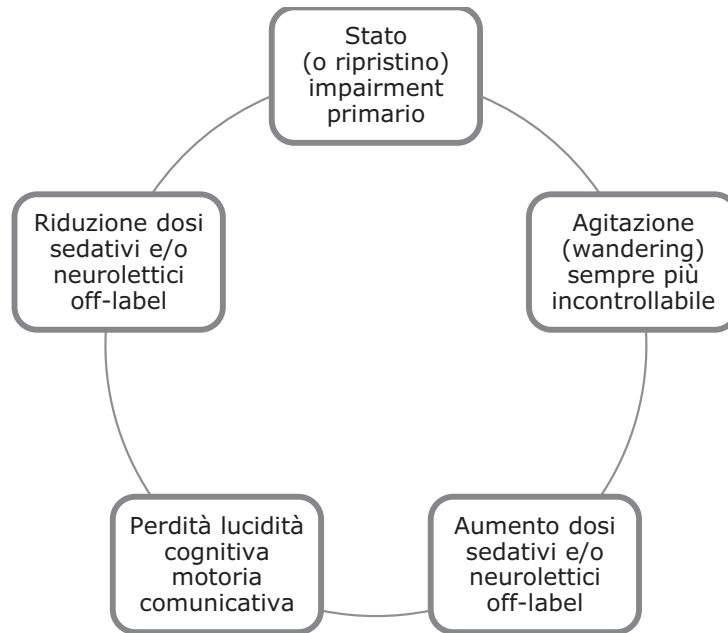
Stato
(o ripristino)
impairment
primario

Agitazione
(wandering)
sempre più
incontrollabile

Aumento dosi
sedativi e/o
neurolettici
off-label

Perdità lucidità
cognitiva
motoria
comunicativa

Riduzione dosi
sedativi e/o
neurolettici
off-label